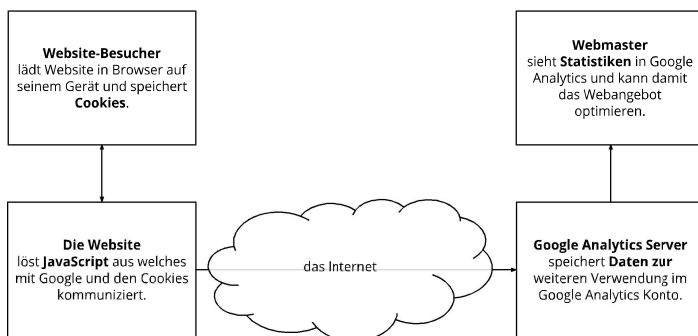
**Website-Besucher**
lädt Website in Browser auf seinem Gerät und speichert **Cookies**.

**Webmaster**
sieht **Statistiken** in Google Analytics und kann damit das Webangebot optimieren.

**Die Website**
löst **JavaScript** aus welches mit Google und den Cookies kommuniziert.

das Internet

**Google Analytics Server**
speichert **Daten zur** weiteren Verwendung im Google Analytics Konto.